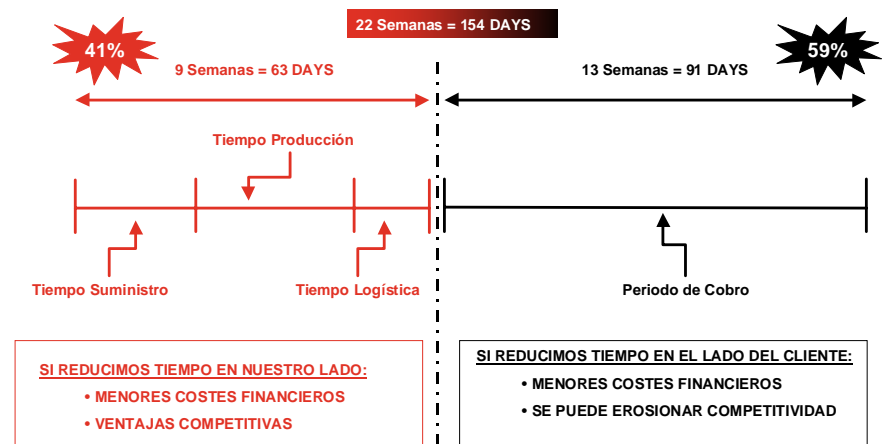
22 Semanas = 154 DAYS

41%

9 Semanas = 63 DAYS

13 Semanas = 91 DAYS

59%

Tiempo Producción

Tiempo Suministro

Tiempo Logística

Periodo de Cobro

SI REDUCIMOS TIEMPO EN NUESTRO LADO:

• MENORES COSTES FINANCIEROS

• VENTAJAS COMPETITIVAS

SI REDUCIMOS TIEMPO EN EL LADO DEL CLIENTE:

• MENORES COSTES FINANCIEROS

• SE PUEDE EROSIONAR COMPETITIVIDAD